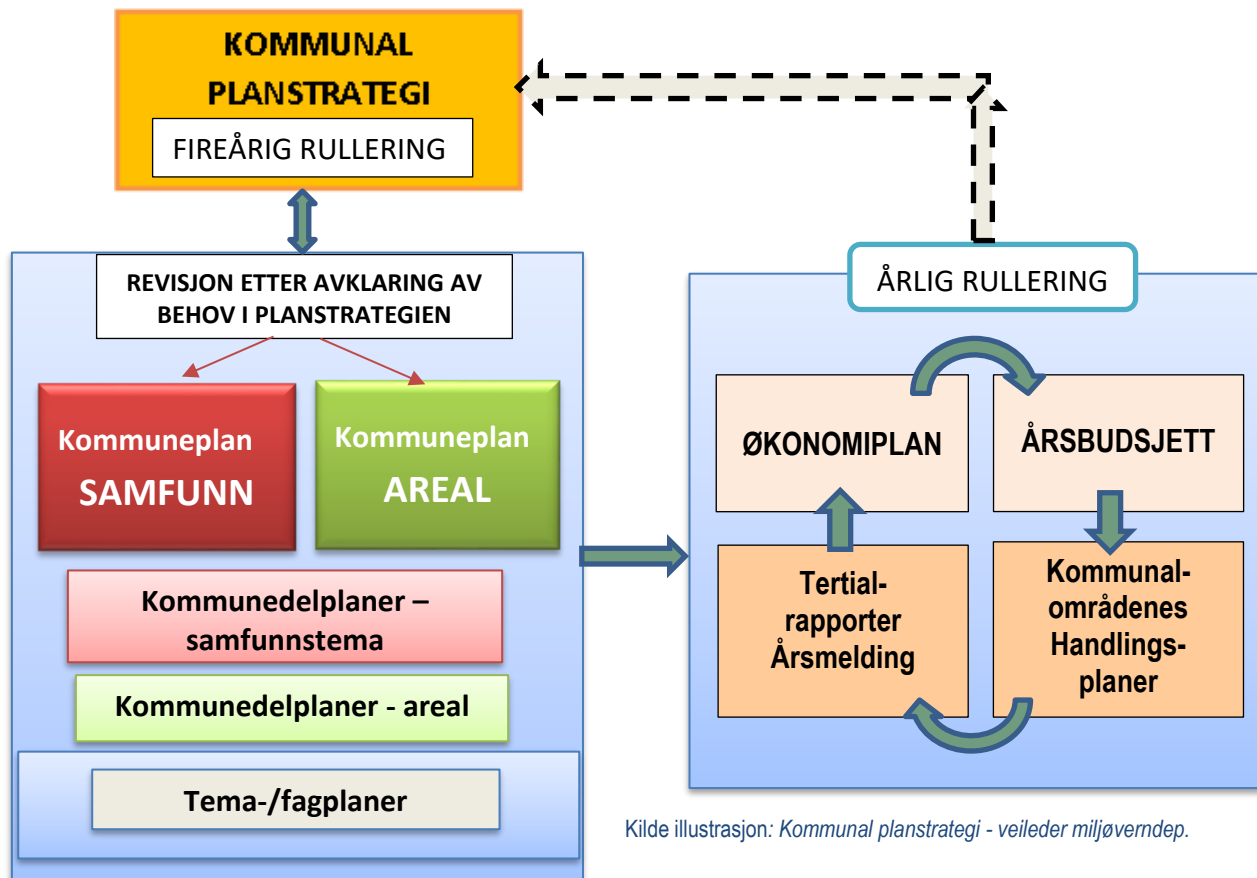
KOMMUNAL PLANSTRATEGI

FIREÅRIG RULLERING

REVISJON ETTER AVKLARING AV BEHOV I PLANSTRATEGIEN

Kommuneplan SAMFUNN

Kommuneplan AREAL

Kommunedelplaner – samfunnstema

Kommunedelplaner - areal

Tema-/fagplaner

ÅRLIG RULLERING

ØKONOMIPLAN

ÅRSBUDSJETT

Tertialrapporter Årsmelding

Kommunalområdenes Handlingsplaner

Kilde illustrasjon: Kommunal planstrategi - veileder miljøverndep.